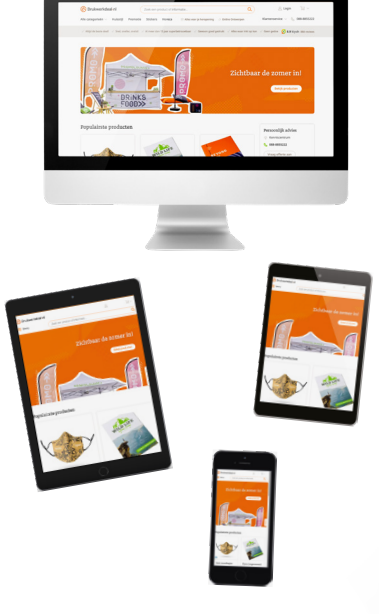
Drukwerkdeal.nl

Zichtbaar de zomer in!

DRINKS FOOD

Populairste producten

Persoonlijk advies

Zichtbaar de zomer in!

Populairste producten

Zichtbaar de zomer in!

Populairste producten

Zichtbaar de zomer in!